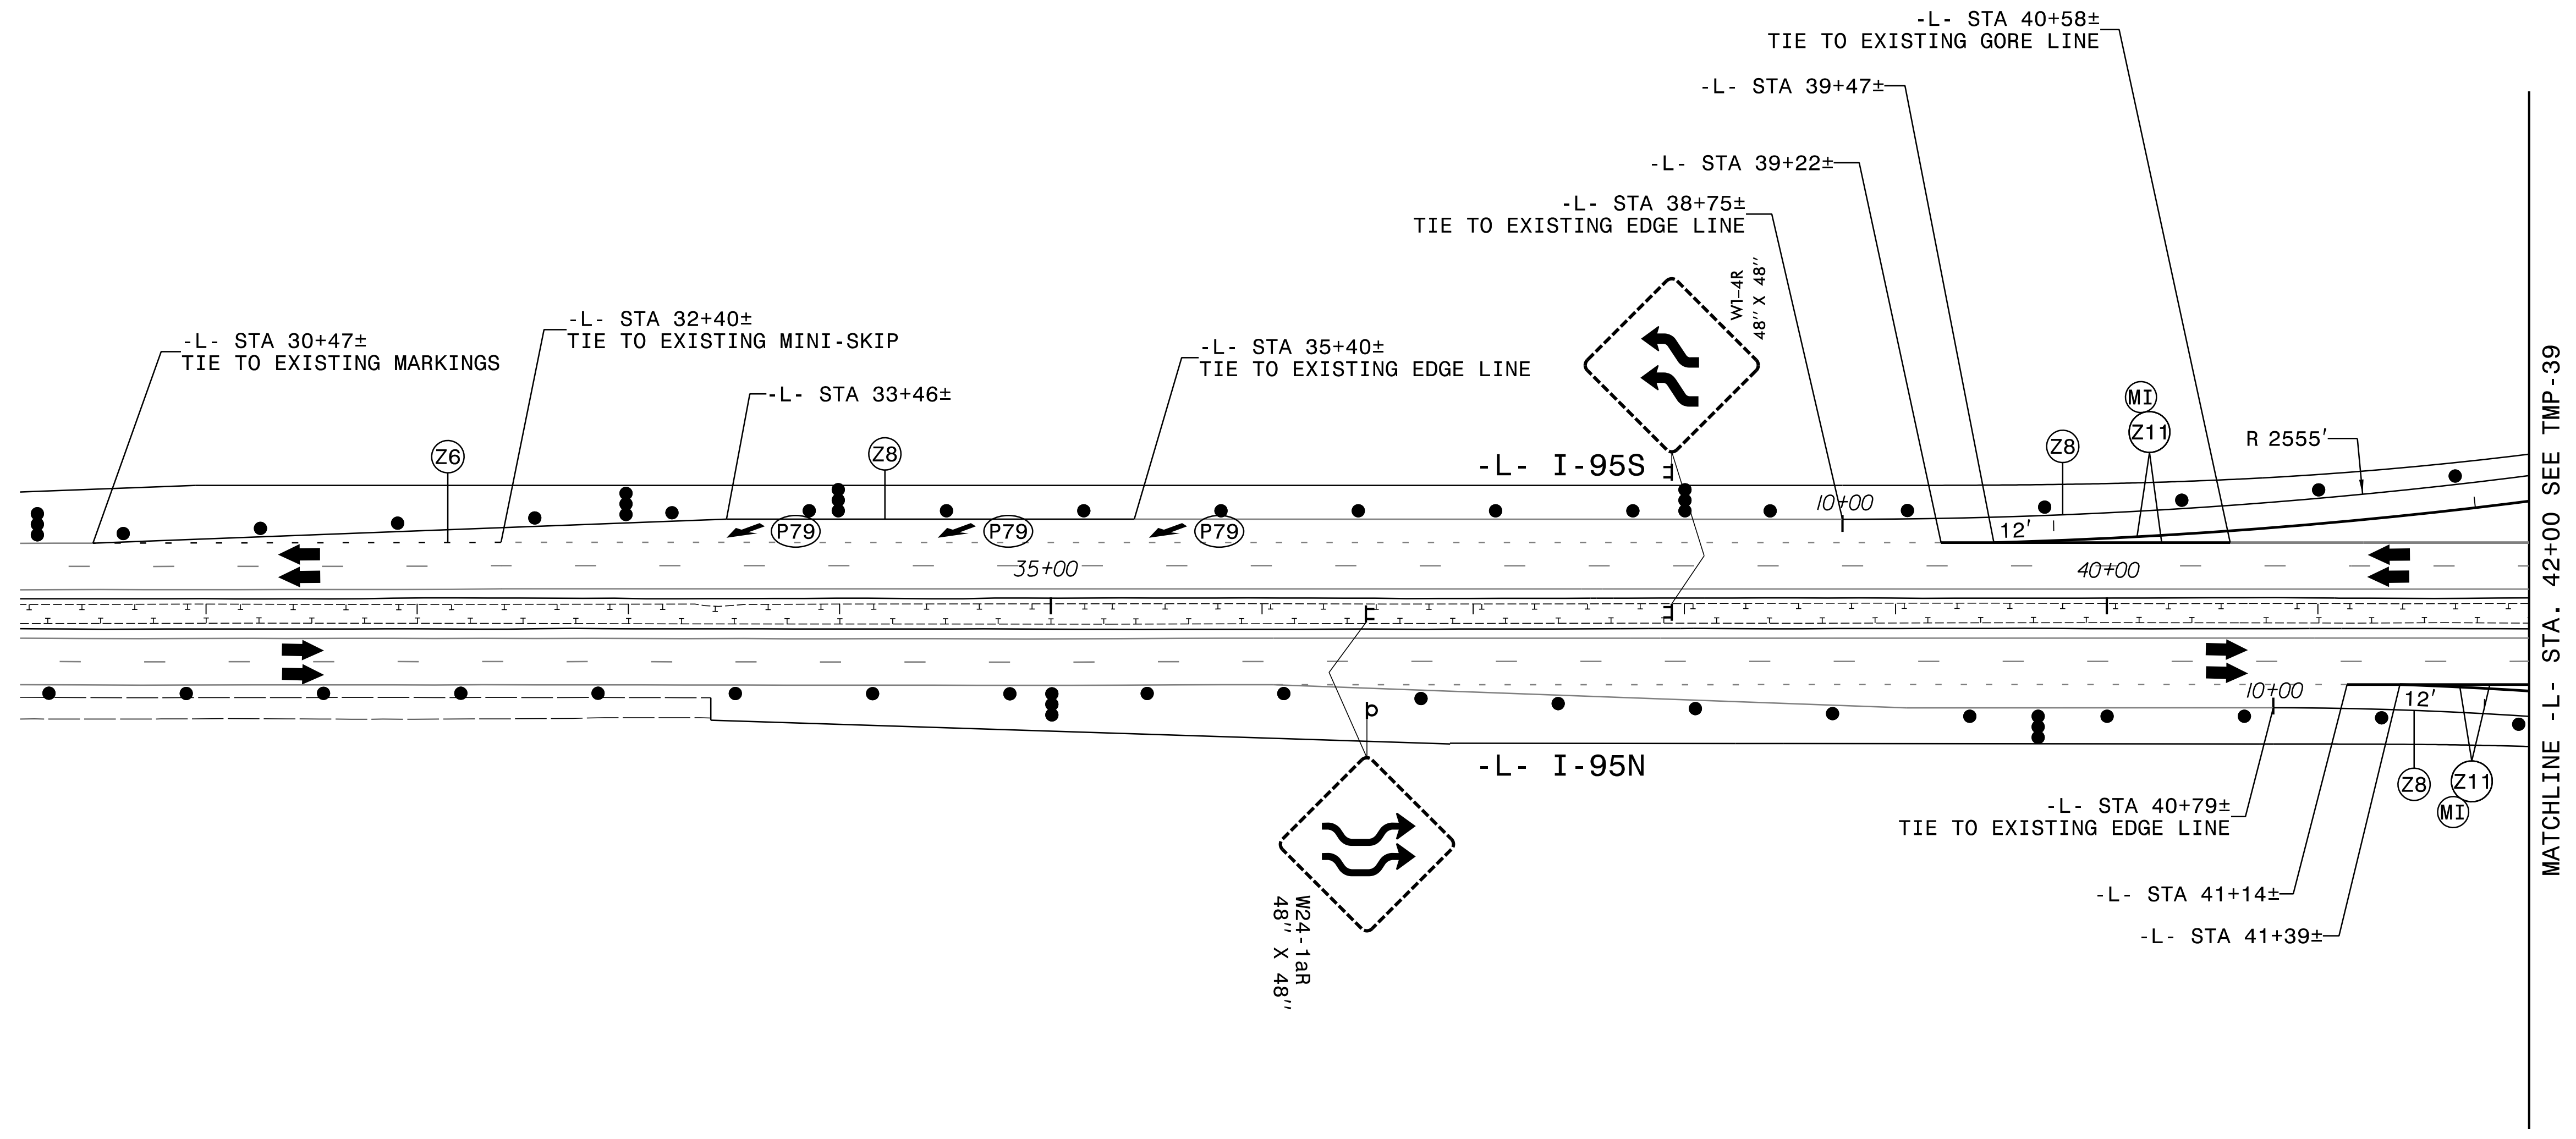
-L- STA 40+58±
TIE TO EXISTING GORE LINE

-L- STA 39+47±

-L- STA 39+22±

-L- STA 38+75±
TIE TO EXISTING EDGE LINE

W1-4R
48'' X 48''

-L- STA 30+47±
TIE TO EXISTING MARKINGS

-L- STA 32+40±
TIE TO EXISTING MINI-SKIP

-L- STA 35+40±
TIE TO EXISTING EDGE LINE

-L- STA 33+46±

MI
Z11
Z6
Z8
R 2555'
-L- I-95S
Z8
10+00
12'
P79
P79
P79
35+00
40+00
10+00
12'
-L- I-95N
Z8
Z11
MI

-L- STA 40+79±
TIE TO EXISTING EDGE LINE

-L- STA 41+14±

-L- STA 41+39±

W24-1aR
48'' X 48''

MATCHLINE -L- STA. 42+00 SEE TMP-39